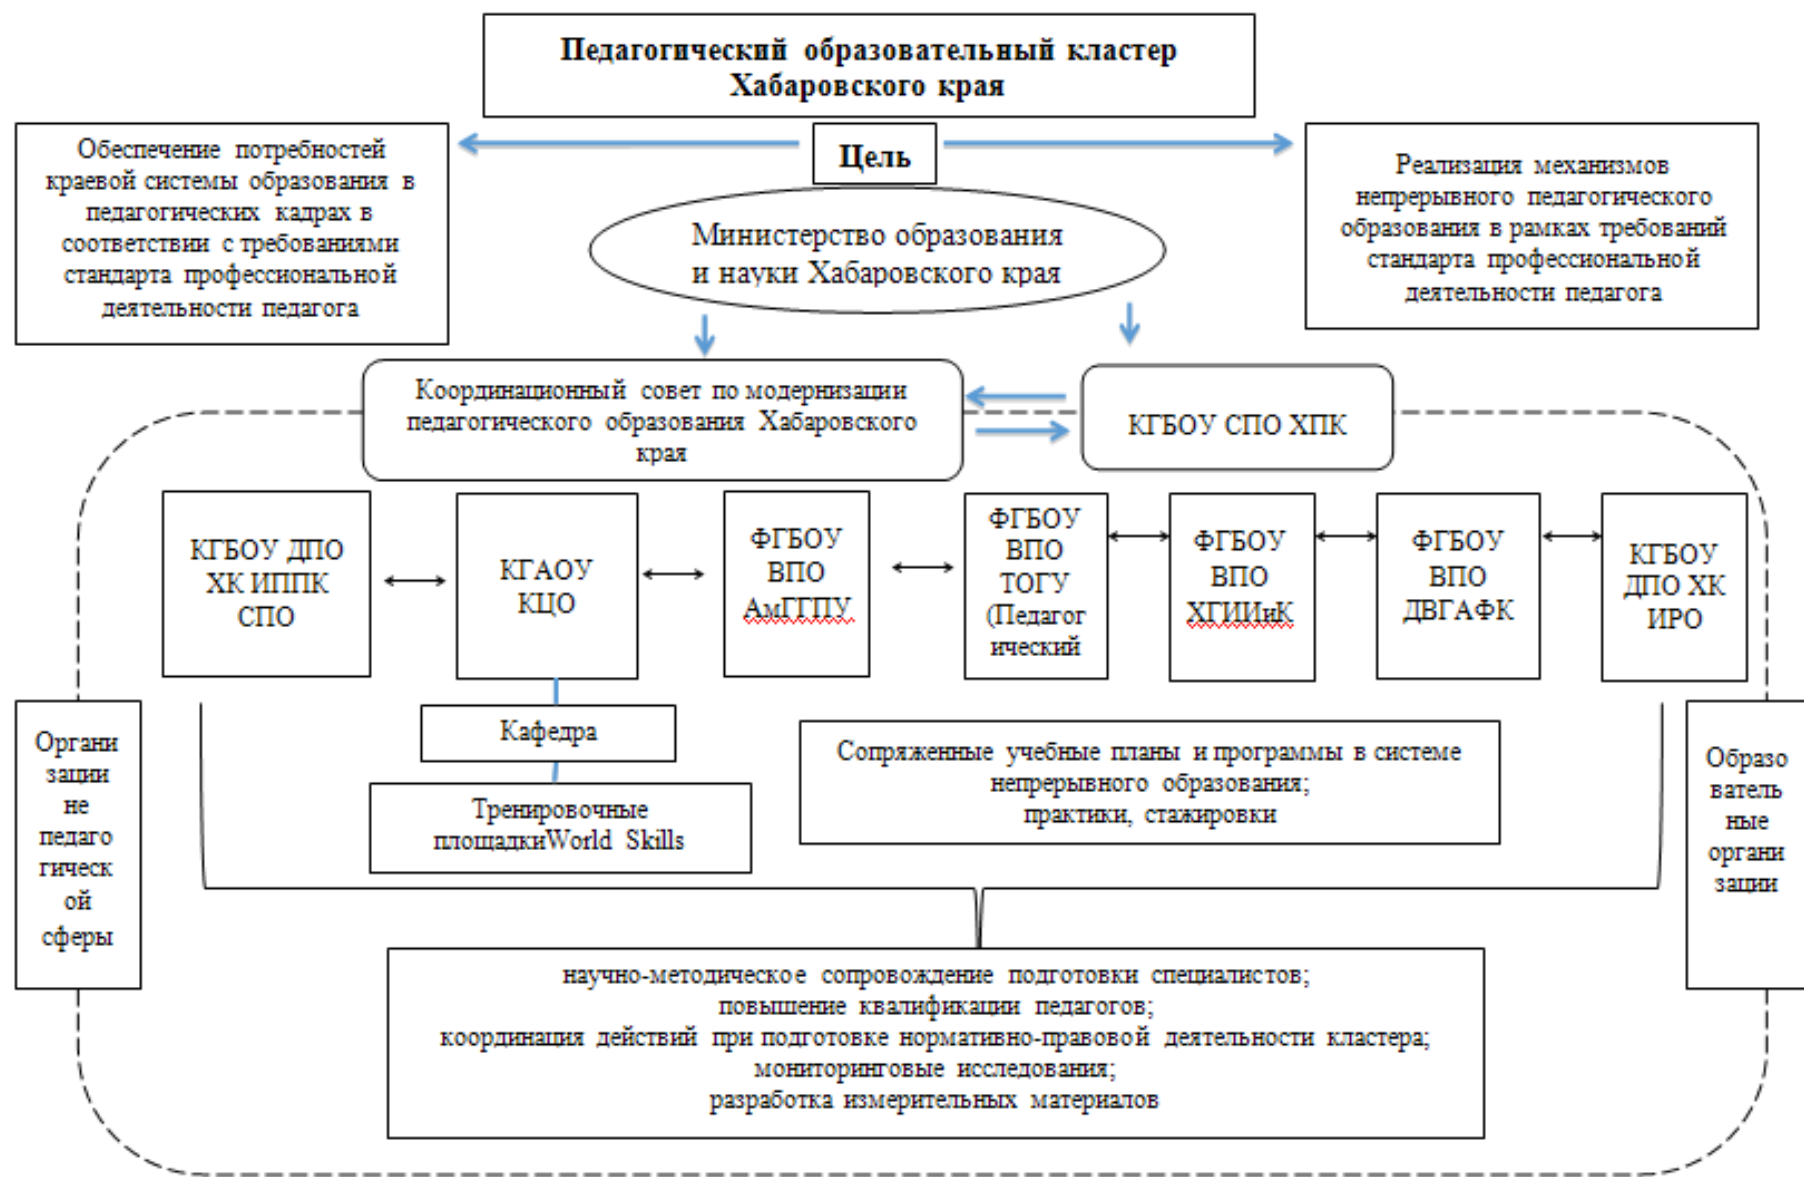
Педагогический образовательный кластер Хабаровского края

Обеспечение потребностей краевой системы образования в педагогических кадрах в соответствии с требованиями стандарта профессиональной деятельности педагога

Цель

Реализация механизмов непрерывного педагогического образования в рамках требований стандарта профессиональной деятельности педагога

Министерство образования и науки Хабаровского края

Координационный совет по модернизации педагогического образования Хабаровского края

КГБОУ СПО ХПК

КГБОУ ДПО ХК ИППК СПО

КГАОУ КЦО

ФГБОУ ВПО АмГГПУ

ФГБОУ ВПО ТОГУ (Педагогический

ФГБОУ ВПО ХГИИиК

ФГБОУ ВПО ДВГАФК

КГБОУ ДПО ХК ИРО

Кафедра

Тренировочные площадкиWorld Skills

Сопряженные учебные планы и программы в системе непрерывного образования; практики, стажировки

Организации не педагогической сферы

Образовательные организации

научно-методическое сопровождение подготовки специалистов;
повышение квалификации педагогов;
координация действий при подготовке нормативно-правовой деятельности кластера;
мониторинговые исследования;
разработка измерительных материалов